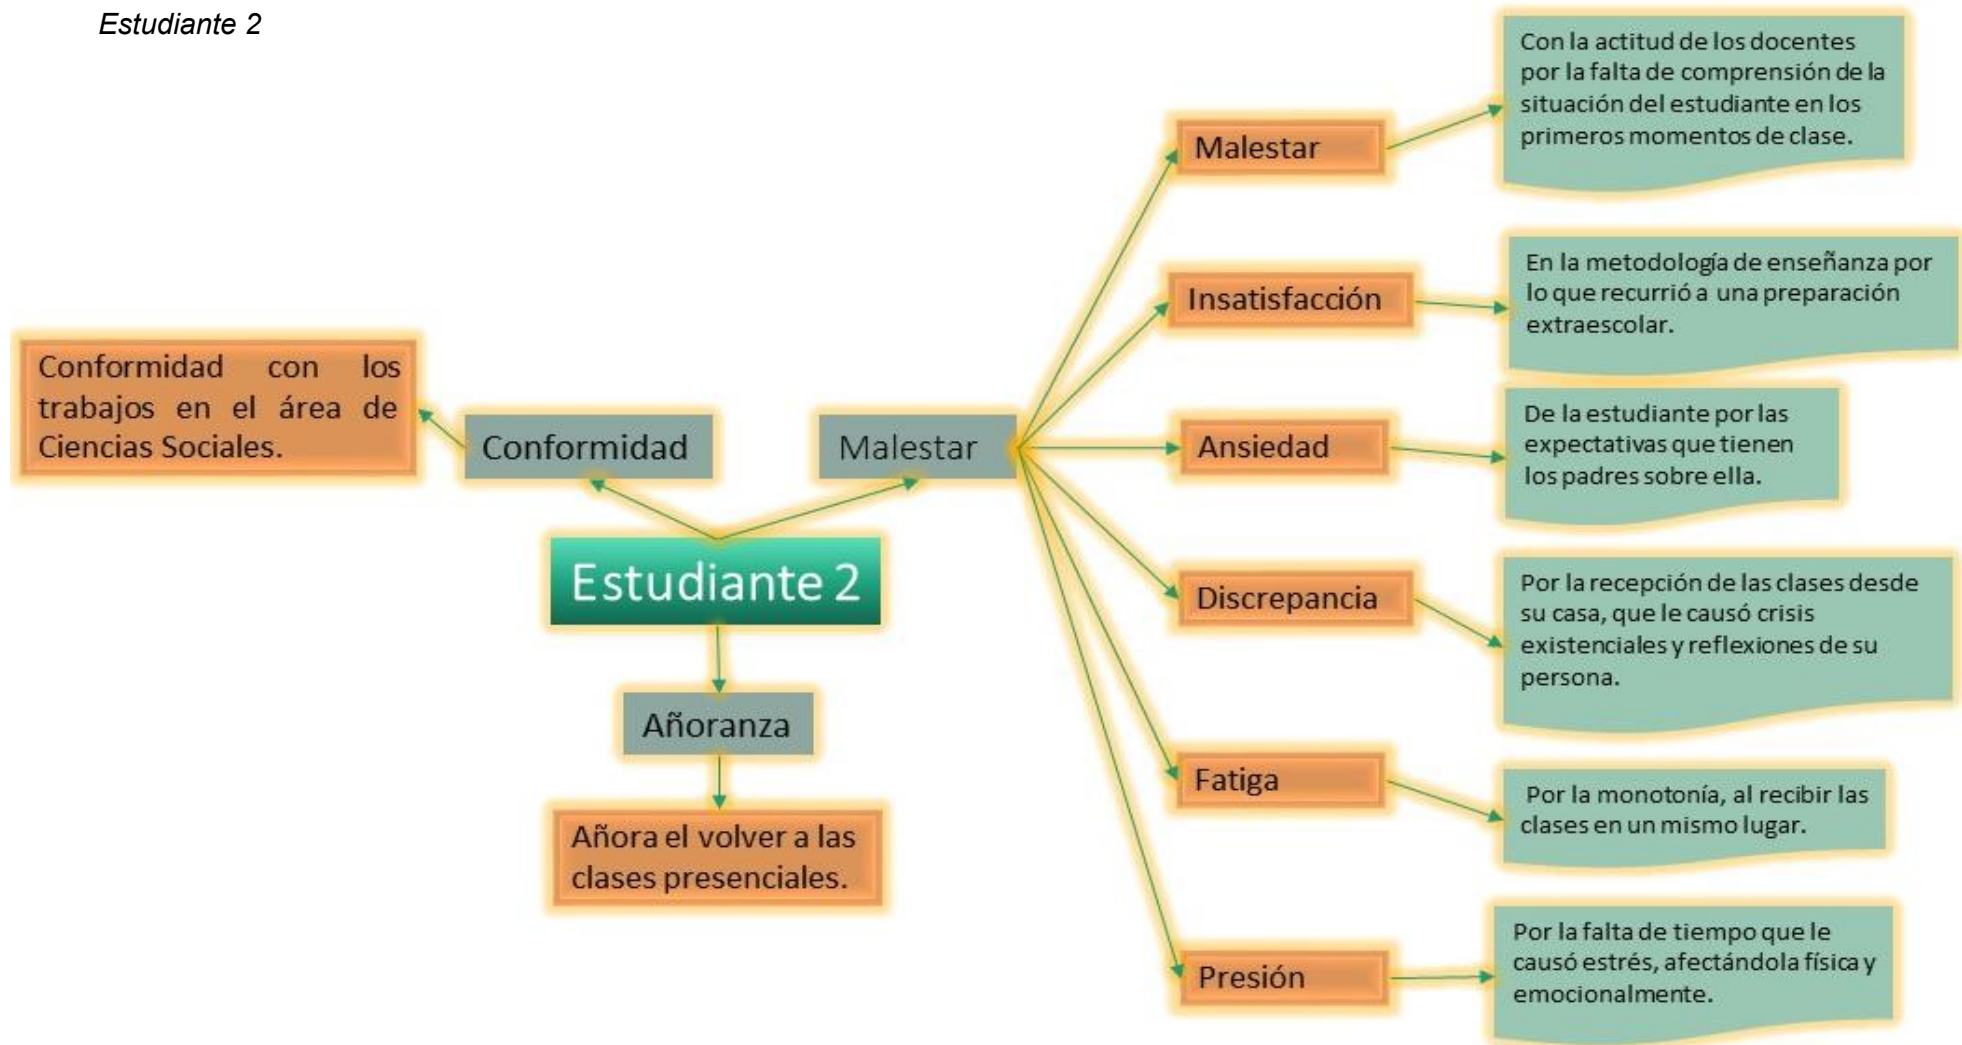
Estudiante 2

Estudiante 2

Conformidad

Conformidad con los trabajos en el área de Ciencias Sociales.

Malestar

Malestar

Con la actitud de los docentes por la falta de comprensión de la situación del estudiante en los primeros momentos de clase.

Insatisfacción

En la metodología de enseñanza por lo que recurrió a una preparación extraescolar.

Ansiedad

De la estudiante por las expectativas que tienen los padres sobre ella.

Discrepancia

Por la recepción de las clases desde su casa, que le causó crisis existenciales y reflexiones de su persona.

Fatiga

Por la monotonía, al recibir las clases en un mismo lugar.

Presión

Por la falta de tiempo que le causó estrés, afectándola física y emocionalmente.

Añoranza

Añora el volver a las clases presenciales.